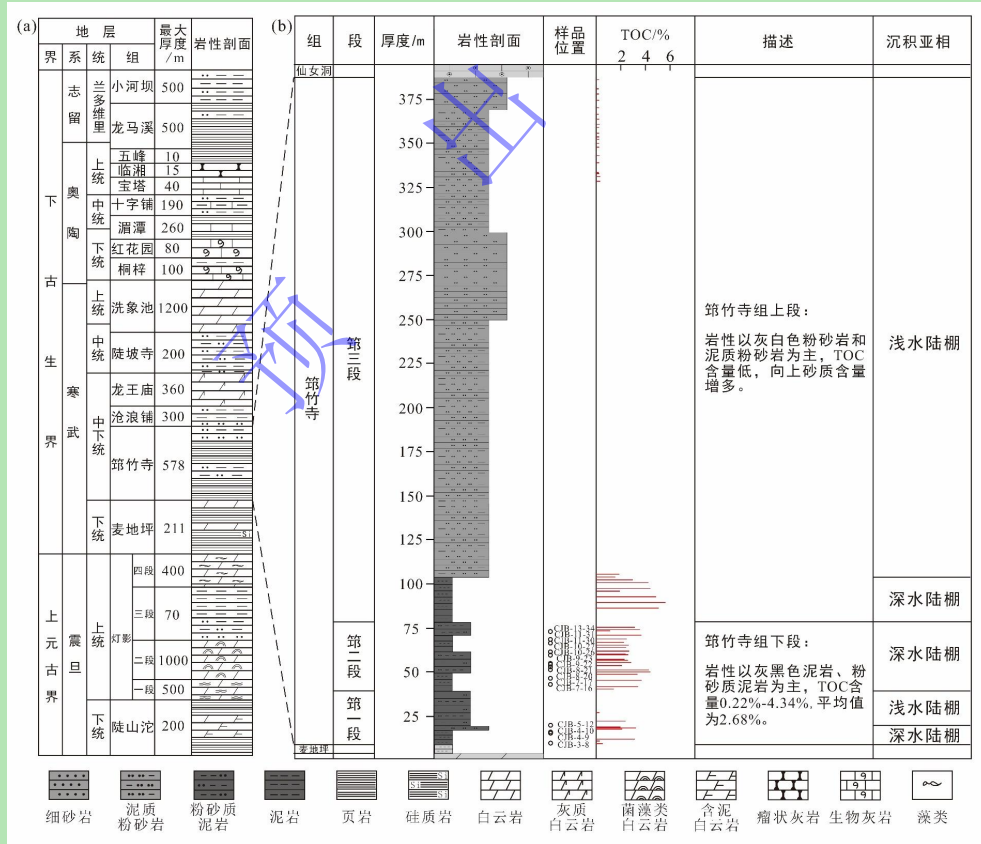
(a)

| 界 | 系 | 统 | 组 | 最大厚度/m | 岩性剖面 |
|---|---|---|---|---|---|
| 下古生界 | 志留 | 兰多维里 | 小河坝 | 500 | |
| | | | 龙马溪 | 500 | |
| | 奥陶 | 上统 | 五峰 | 10 | |
| | | | 临湘 | 15 | |
| | | | 宝塔 | 40 | |
| | | 中统 | 十字铺 | 190 | |
| | | | 湄潭 | 260 | |
| | | 下统 | 红花园 | 80 | |
| | | | 桐梓 | 100 | |
| | 寒武 | 上统 | 洗象池 | 1200 | |
| | | 中统 | 陡坡寺 | 200 | |
| | | 中下统 | 龙王庙 | 360 | |
| | | | 沧浪铺 | 300 | |
| | | | 筇竹寺 | 578 | |
| | | 下统 | 麦地坪 | 211 | S1 |
| 上元古界 | 震旦 | 上统 | 灯影 四段 | 400 | |
| | | | 三段 | 70 | |
| | | | 二段 | 1000 | |
| | | | 一段 | 500 | |
| | | 下统 | 陡山沱 | 200 | |

(b)

| 组 | 段 | 厚度/m | 岩性剖面 | 样品位置 | TOC/% 2 4 6 | 描述 | 沉积亚相 |
|---|---|---|---|---|---|---|---|
| 仙女洞 | | | | | | | |
| 筇竹寺 | 第三段 | 375 350 325 300 275 250 225 200 175 150 125 100 | | | | 筇竹寺组上段：岩性以灰白色粉砂岩和泥质粉砂岩为主，TOC含量低，向上砂质含量增多。 | 浅水陆棚 |
| | | | | | | | 深水陆棚 |
| | 第二段 | 75 50 | | CJB-13-34 CJB-12-33 CJB-11-32 CJB-10-31 CJB-9-25 CJB-9-23 CJB-8-22 CJB-8-20 CJB-7-17 CJB-7-16 | | 筇竹寺组下段：岩性以灰黑色泥岩、粉砂质泥岩为主，TOC含量0.22%-4.34%，平均值为2.68%。 | 深水陆棚 |
| | 第一段 | 25 | | CJB-5-12 CJB-4-10 CJB-4-9 CJB-3-8 | | | 浅水陆棚 |
| | | | | | | | 深水陆棚 |
| 麦地坪 | | | | | | | |

细砂岩 泥质粉砂岩 粉砂质泥岩 泥岩 页岩 S1 硅质岩 白云岩 灰质白云岩 菌藻类白云岩 含泥白云岩 瘤状灰岩 生物灰岩 藻类